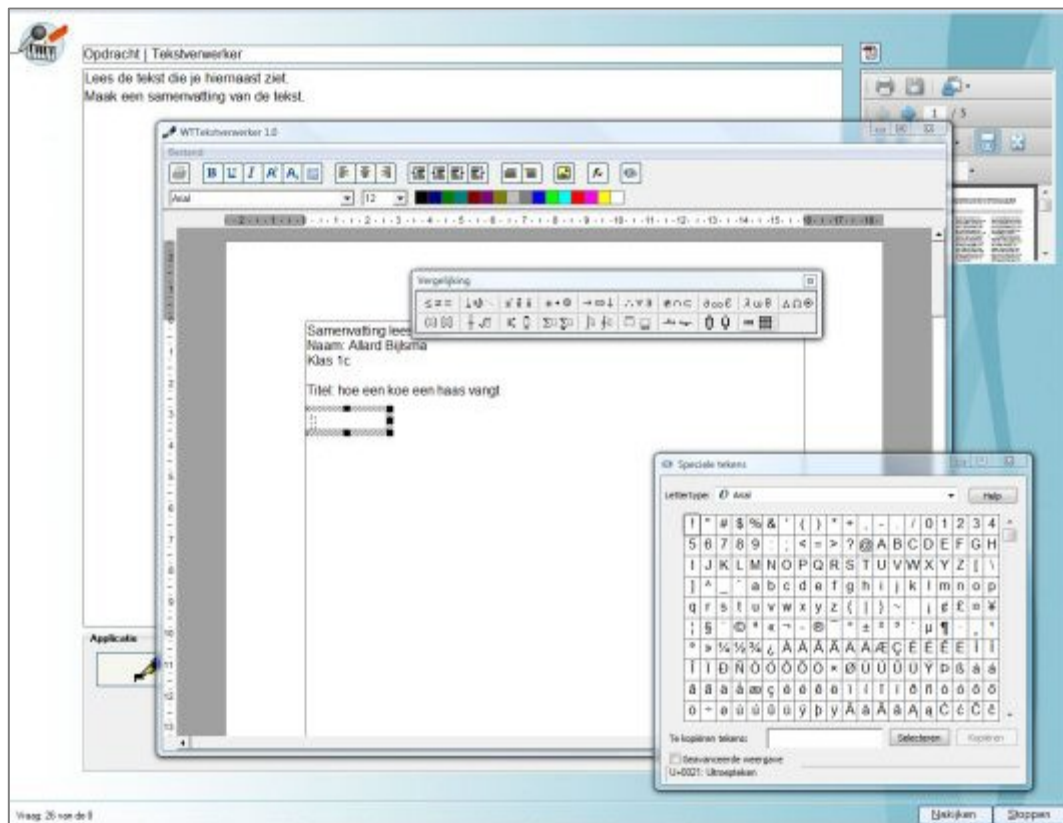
Opdracht | Tekstverwerker

Lees de tekst die je hiernaast ziet.
Maak een samenvatting van de tekst.

WTTekstverwerker 1.0

Bestand

Arial 12

Vergelijking

Samenvatting lees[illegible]
Naam: Allard Bijlsma
Klas 1c

Titel: hoe een koe een haas vangt

Speciale tekens

Lettertype: Arial

Help

| ! | " | # | $ | % | & | ' | ( | ) | * | + | , | - | . | / | 0 | 1 | 2 | 3 | 4 |
|---|---|---|---|---|---|---|---|---|---|---|---|---|---|---|---|---|---|---|---|
| 5 | 6 | 7 | 8 | 9 | : | ; | < | = | > | ? | @ | A | B | C | D | E | F | G | H |
| I | J | K | L | M | N | O | P | Q | R | S | T | U | V | W | X | Y | Z | [ | \ |
| ] | ^ | _ | ` | a | b | c | d | e | f | g | h | i | j | k | l | m | n | o | p |
| q | r | s | t | u | v | w | x | y | z | { | \| | } | ~ | | ¡ | ¢ | £ | ¤ | ¥ |
| ¦ | § | ¨ | © | ª | « | ¬ | - | ® | ¯ | ° | ± | ² | ³ | ´ | µ | ¶ | · | ¸ | ¹ |
| º | » | ¼ | ½ | ¾ | ¿ | À | Á | Â | Ã | Ä | Å | Æ | Ç | È | É | Ê | Ë | Ì | Í |
| Î | Ï | Ð | Ñ | Ò | Ó | Ô | Õ | Ö | × | Ø | Ù | Ú | Û | Ü | Ý | Þ | ß | à | á |
| â | ã | ä | å | æ | ç | è | é | ê | ë | ì | í | î | ï | ð | ñ | ò | ó | ô | õ |
| ö | ÷ | ø | ù | ú | û | ü | ý | þ | ÿ | Ā | ā | Ă | ă | Ą | ą | Ć | ć | Ĉ | ĉ |

Te kopiëren tekens: Selecteren Kopiëren

Geavanceerde weergave
U+0021: Uitroepteken

Applicatie

Vraag 26 van de 8

Nakijken Stoppen